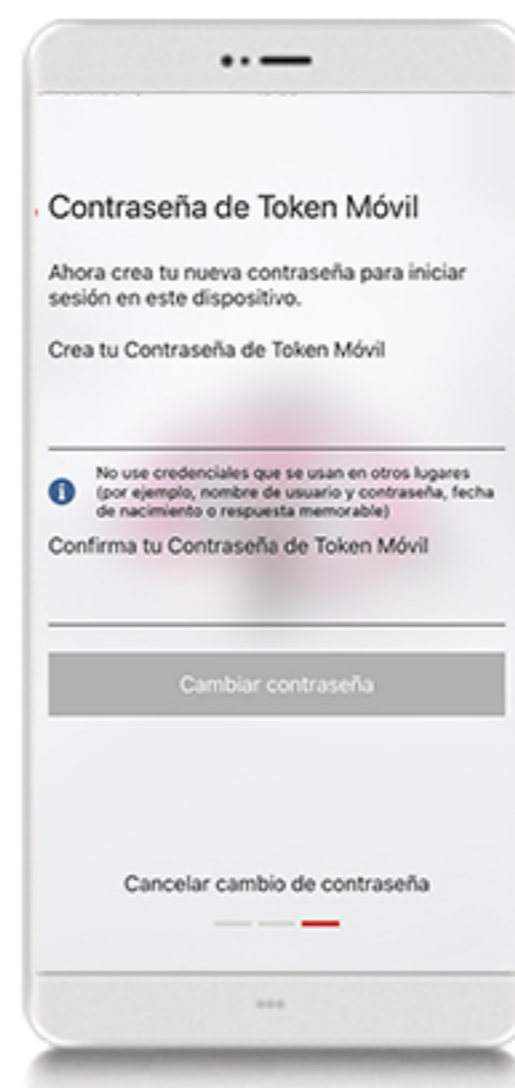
Contraseña de Token Móvil

Ahora crea tu nueva contraseña para iniciar sesión en este dispositivo.

Crea tu Contraseña de Token Móvil

No use credenciales que se usan en otros lugares (por ejemplo, nombre de usuario y contraseña, fecha de nacimiento o respuesta memorable)

Confirma tu Contraseña de Token Móvil

Cambiar contraseña

Cancelar cambio de contraseña